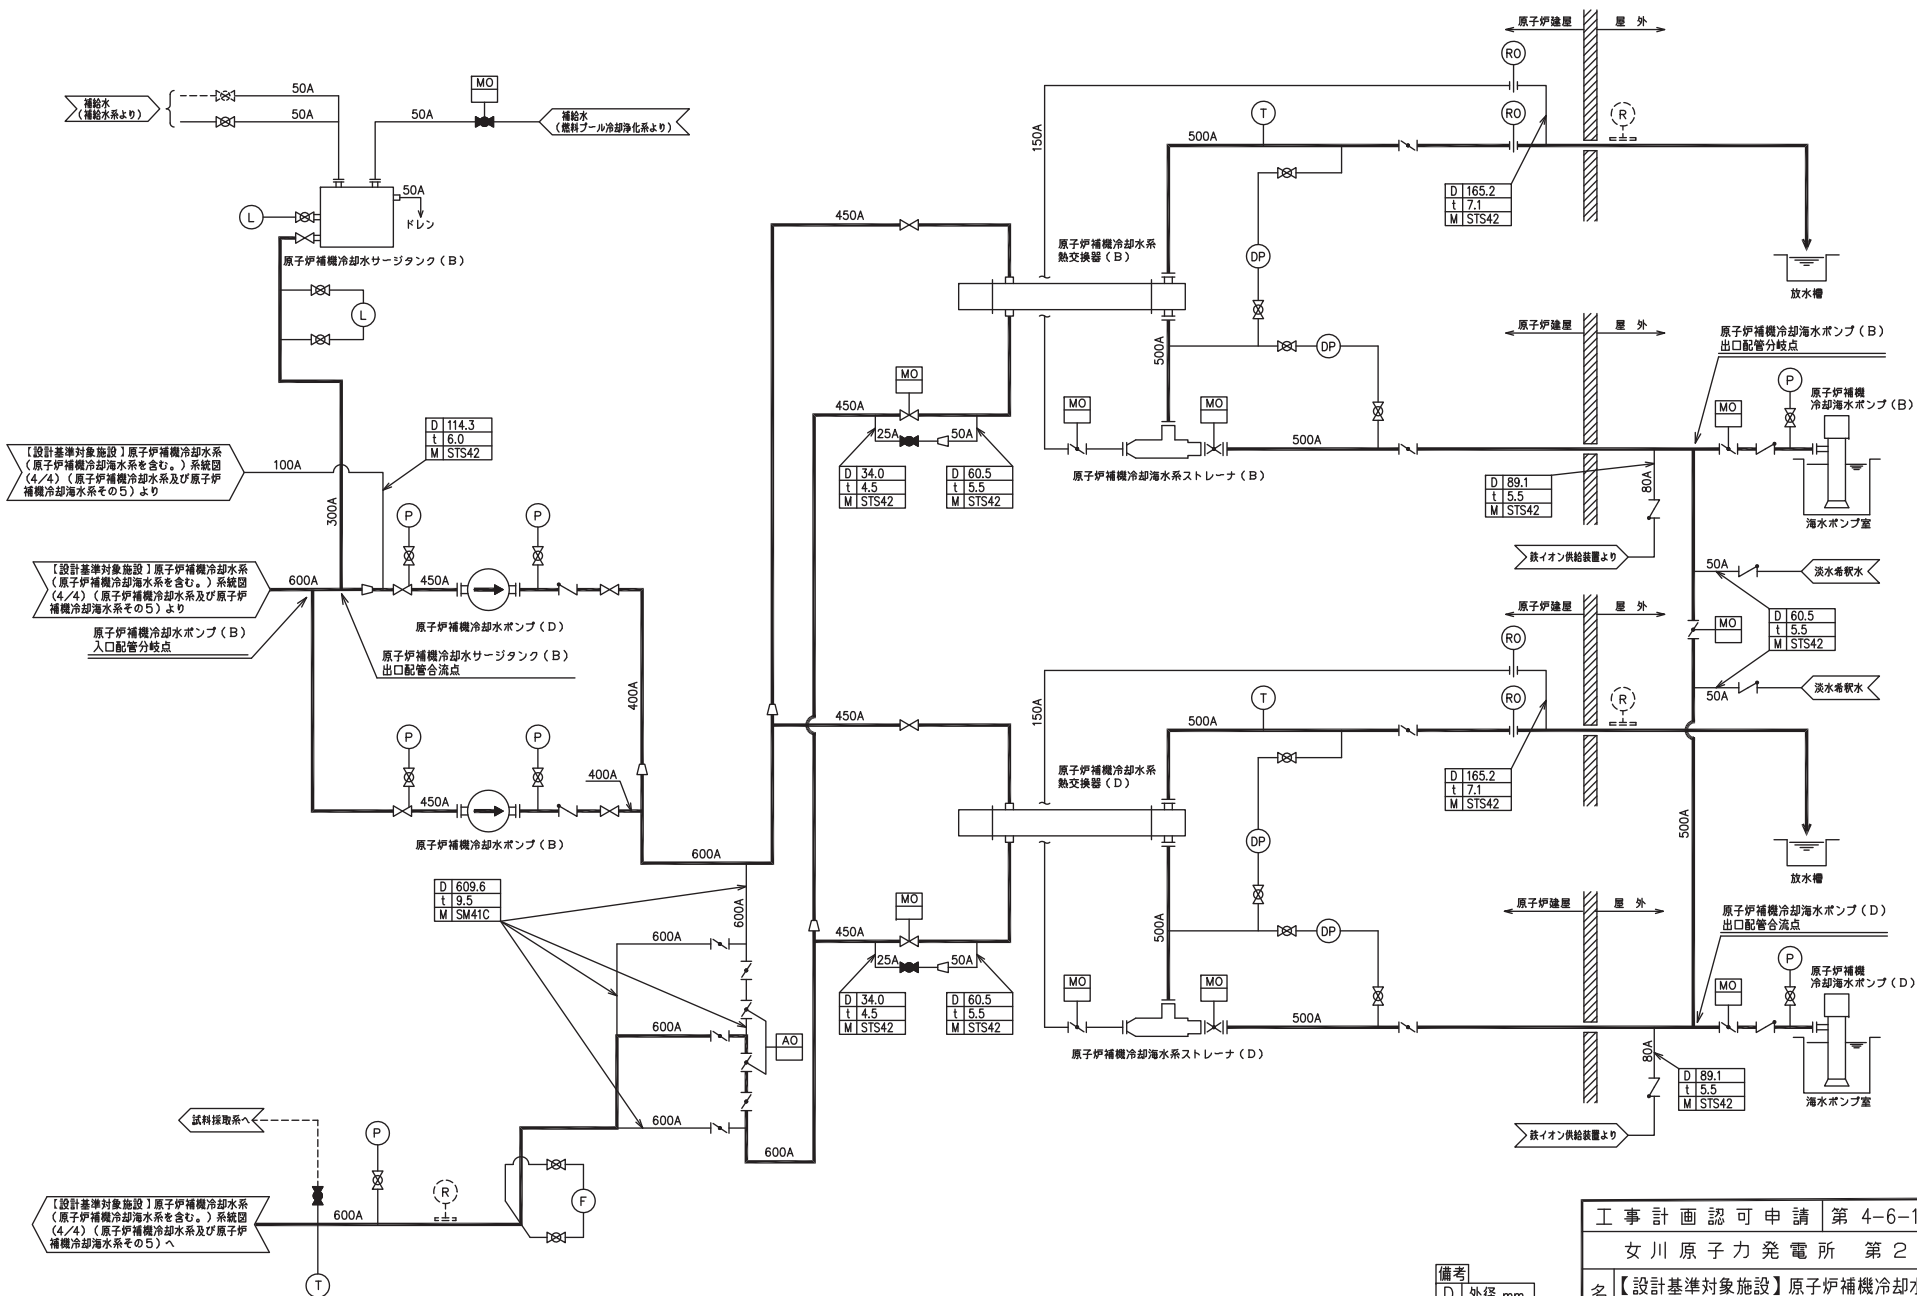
補給水
（補給水系より）

50A
50A
MO
50A
補給水
（燃料プール冷却浄化系より）

50A
ドレン
L
原子炉補機冷却水サージタンク（Ｂ）
L

【設計基準対象施設】原子炉補機冷却水系（原子炉補機冷却海水系を含む。）系統図（4/4）（原子炉補機冷却水系及び原子炉補機冷却海水系その5）より
100A
300A
| D | 114.3 |
|---|---|
| t | 6.0 |
| M | STS42 |

P
P
【設計基準対象施設】原子炉補機冷却水系（原子炉補機冷却海水系を含む。）系統図（4/4）（原子炉補機冷却水系及び原子炉補機冷却海水系その5）より
600A
450A
原子炉補機冷却水ポンプ（Ｄ）
原子炉補機冷却水ポンプ（Ｂ）入口配管分岐点
原子炉補機冷却水サージタンク（Ｂ）出口配管合流点
400A
P
P
400A
450A
原子炉補機冷却水ポンプ（Ｂ）
600A

| D | 609.6 |
|---|---|
| t | 9.5 |
| M | SM41C |

600A
600A
600A
AO
600A
600A
試料採取系へ
P
R
【設計基準対象施設】原子炉補機冷却水系（原子炉補機冷却海水系を含む。）系統図（4/4）（原子炉補機冷却水系及び原子炉補機冷却海水系その5）へ
600A
F
T

450A
MO
450A
25A
50A
| D | 34.0 |
|---|---|
| t | 4.5 |
| M | STS42 |

| D | 60.5 |
|---|---|
| t | 5.5 |
| M | STS42 |

450A
MO
450A
25A
50A
| D | 34.0 |
|---|---|
| t | 4.5 |
| M | STS42 |

| D | 60.5 |
|---|---|
| t | 5.5 |
| M | STS42 |

原子炉建屋　屋外
RO
RO
150A
T
500A
R
| D | 165.2 |
|---|---|
| t | 7.1 |
| M | STS42 |

原子炉補機冷却水系熱交換器（Ｂ）
DP
放水槽
500A
DP
MO
MO
500A
原子炉補機冷却海水系ストレーナ（Ｂ）
原子炉建屋　屋外
原子炉補機冷却海水ポンプ（Ｂ）出口配管分岐点
MO
P
原子炉補機冷却海水ポンプ（Ｂ）
| D | 89.1 |
|---|---|
| t | 5.5 |
| M | STS42 |

80A
海水ポンプ室
鉄イオン供給装置より
50A
淡水希釈水
MO
| D | 60.5 |
|---|---|
| t | 5.5 |
| M | STS42 |

50A
淡水希釈水
原子炉建屋　屋外
RO
RO
150A
T
500A
R
| D | 165.2 |
|---|---|
| t | 7.1 |
| M | STS42 |

原子炉補機冷却水系熱交換器（Ｄ）
DP
500A
放水槽
500A
DP
原子炉建屋　屋外
原子炉補機冷却海水ポンプ（Ｄ）出口配管合流点
MO
MO
P
MO
原子炉補機冷却海水ポンプ（Ｄ）
500A
原子炉補機冷却海水系ストレーナ（Ｄ）
80A
| D | 89.1 |
|---|---|
| t | 5.5 |
| M | STS42 |

海水ポンプ室
鉄イオン供給装置より

工事計画認可申請　第 4-6-1
女川原子力発電所　第 2
名【設計基準対象施設】原子炉補機冷却
備考
D 外径 mm